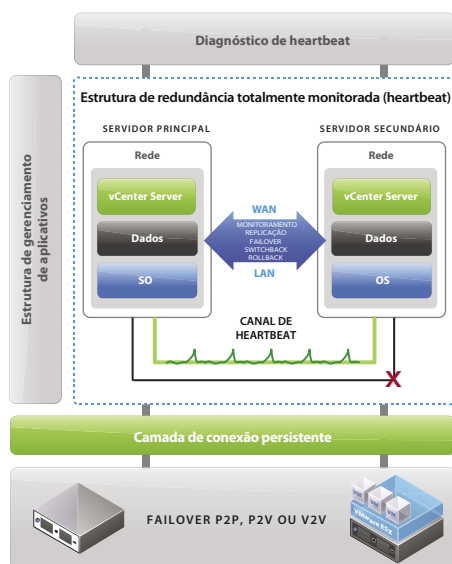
Diagnóstico de heartbeat

Estrutura de gerenciamento de aplicativos

Estrutura de redundância totalmente monitorada (heartbeat)

SERVIDOR PRINCIPAL

Rede

vCenter Server

Dados

SO

SERVIDOR SECUNDÁRIO

Rede

vCenter Server

Dados

OS

WAN

MONITORAMENTO
REPLICAÇÃO
FAILOVER
SWITCHBACK
ROLLBACK

LAN

CANAL DE HEARTBEAT

X

Camada de conexão persistente

FAILOVER P2P, P2V OU V2V

VMware ESX